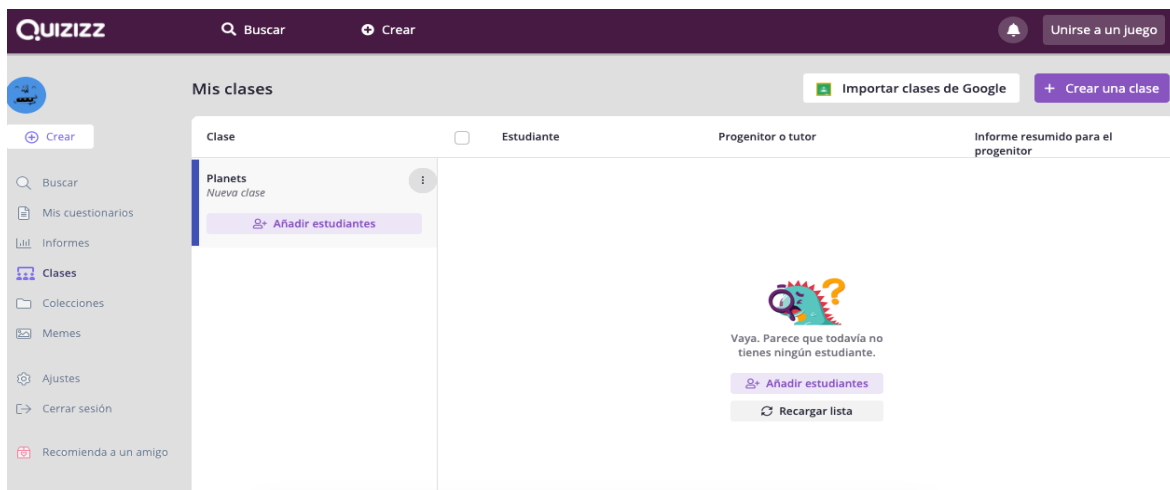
QUIZIZZ
Buscar
Crear
Unirse a un juego

Crear
Buscar
Mis cuestionarios
Informes
Clases
Colecciones
Memes
Ajustes
Cerrar sesión
Recomienda a un amigo

Mis clases
Importar clases de Google
+ Crear una clase

| Clase | Estudiante | Progenitor o tutor | Informe resumido para el progenitor |
|---|---|---|---|

Planets
Nueva clase
Añadir estudiantes

Vaya. Parece que todavía no tienes ningún estudiante.
Añadir estudiantes
Recargar lista